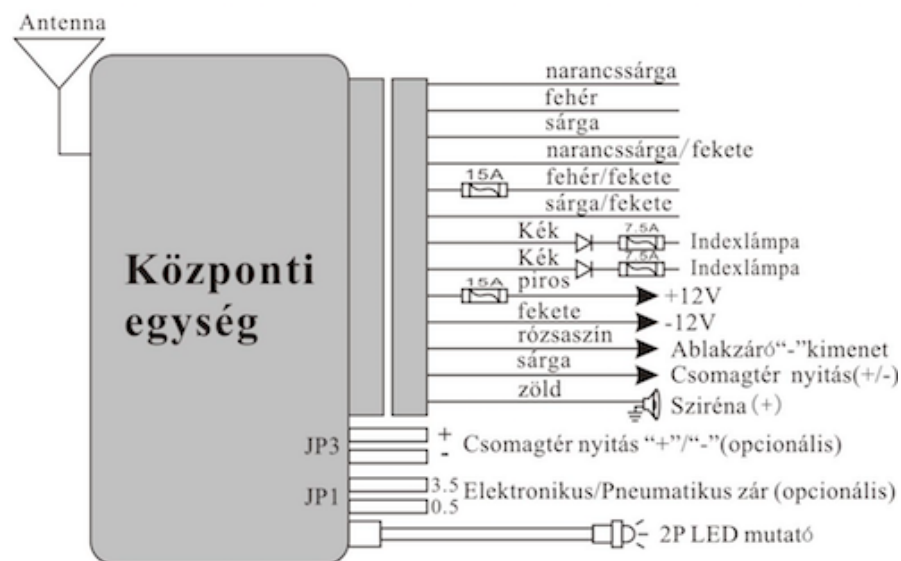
Antenna

Központi egység

narancssárga
fehér
sárga
narancssárga/fekete
15A
fehér/fekete
sárga/fekete
Kék
7.5A
Indexlámpa
Kék
7.5A
Indexlámpa
15A
piros
+12V
fekete
-12V
rózsaszín
Ablakzáró“-”kimenet
sárga
Csomagtér nyitás(+/-)
zöld
Sziréna (+)

JP3
+
-
Csomagtér nyitás “+”/“-”(opcionális)

JP1
3.5
0.5
Elektronikus/Pneumatikus zár (opcionális)

2P LED mutató